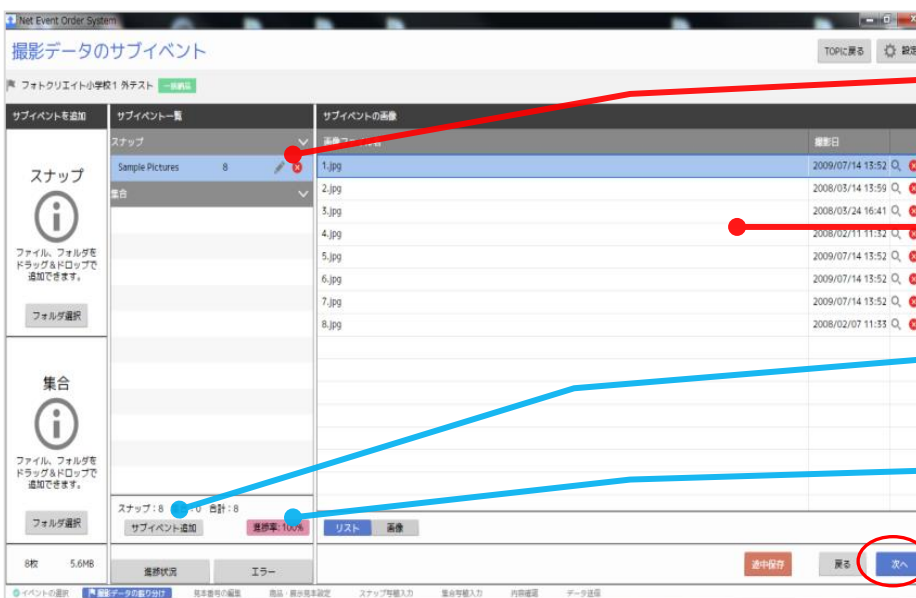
Net Event Order System

撮影データのサブイベント

TOPに戻る　設定

フォトクリエイト小学校1 外テスト　一括納品

サブイベントを追加

スナップ

ファイル、フォルダをドラッグ＆ドロップで追加できます。

フォルダ選択

集合

ファイル、フォルダをドラッグ＆ドロップで追加できます。

フォルダ選択

8枚　5.6MB

サブイベント一覧

スナップ

Sample Pictures　8

集合

スナップ：8　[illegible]：0　合計：8

サブイベント追加

進捗率：100%

進捗状況

エラー

サブイベントの画像

画像ファイル名　撮影日

| | |
|---|---|
| 1.jpg | 2009/07/14 13:52 |
| 2.jpg | 2008/03/14 13:59 |
| 3.jpg | 2008/03/24 16:41 |
| 4.jpg | 2008/02/11 11:32 |
| 5.jpg | 2009/07/14 13:52 |
| 6.jpg | 2009/07/14 13:52 |
| 7.jpg | 2009/07/14 13:52 |
| 8.jpg | 2008/02/07 11:33 |

リスト　画像

途中保存　戻る　次へ

イベントの選択　撮影データの振り分け　見本番号の編集　商品・展示見本設定　スナップ写真入力　集合写真入力　内容確認　データ送信